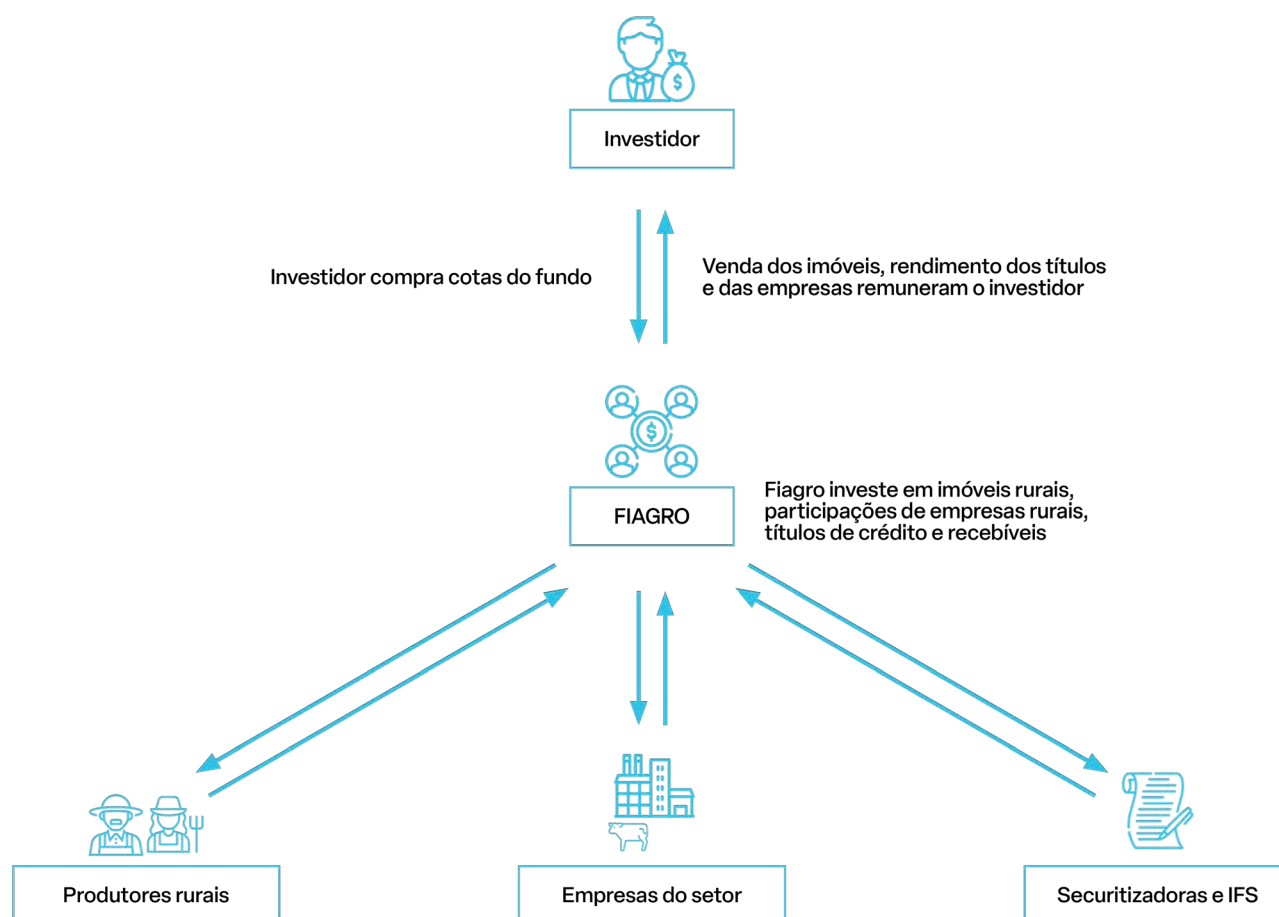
Investidor

Investidor compra cotas do fundo

Venda dos imóveis, rendimento dos títulos e das empresas remuneram o investidor

FIAGRO

Fiagro investe em imóveis rurais, participações de empresas rurais, títulos de crédito e recebíveis

Produtores rurais

Empresas do setor

Securitizadoras e IFS